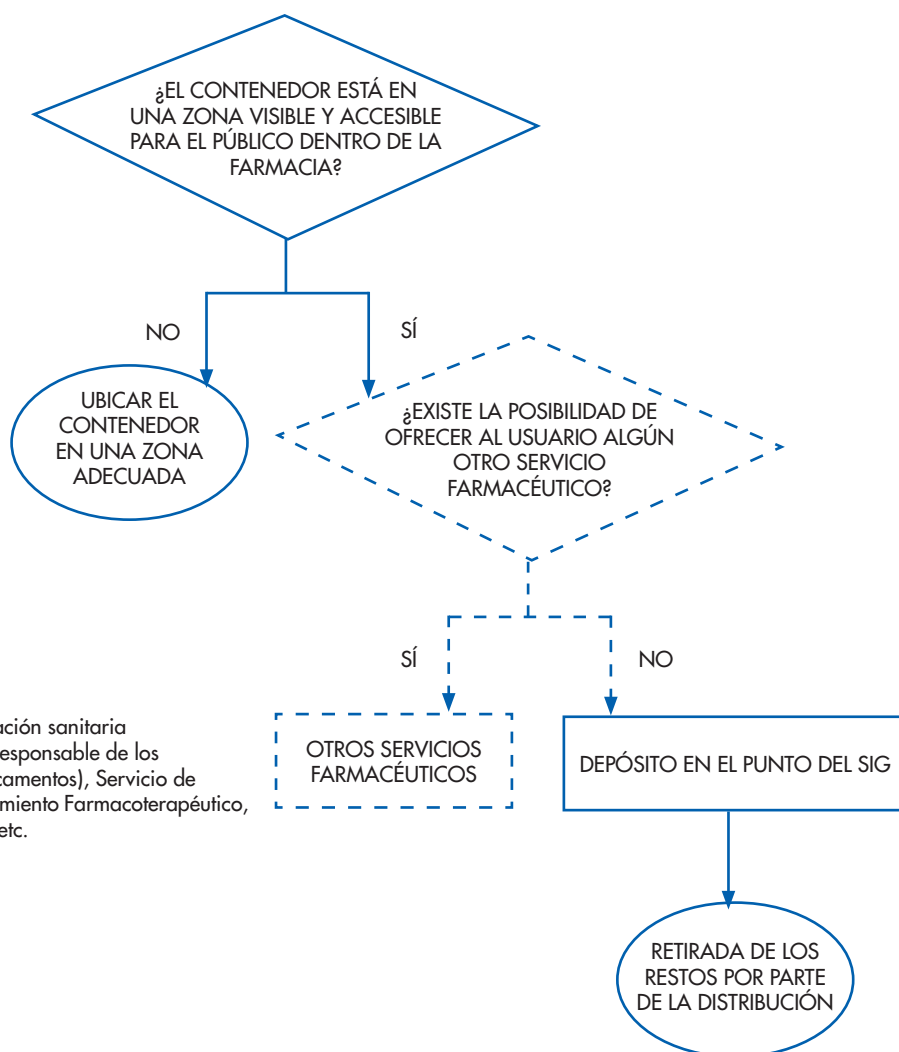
¿EL CONTENEDOR ESTÁ EN UNA ZONA VISIBLE Y ACCESIBLE PARA EL PÚBLICO DENTRO DE LA FARMACIA?

NO

SÍ

UBICAR EL CONTENEDOR EN UNA ZONA ADECUADA

¿EXISTE LA POSIBILIDAD DE OFRECER AL USUARIO ALGÚN OTRO SERVICIO FARMACÉUTICO?

SÍ

NO

ación sanitaria esponsable de los camentos), Servicio de miento Farmacoterapéutico, etc.

OTROS SERVICIOS FARMACÉUTICOS

DEPÓSITO EN EL PUNTO DEL SIG

RETIRADA DE LOS RESTOS POR PARTE DE LA DISTRIBUCIÓN